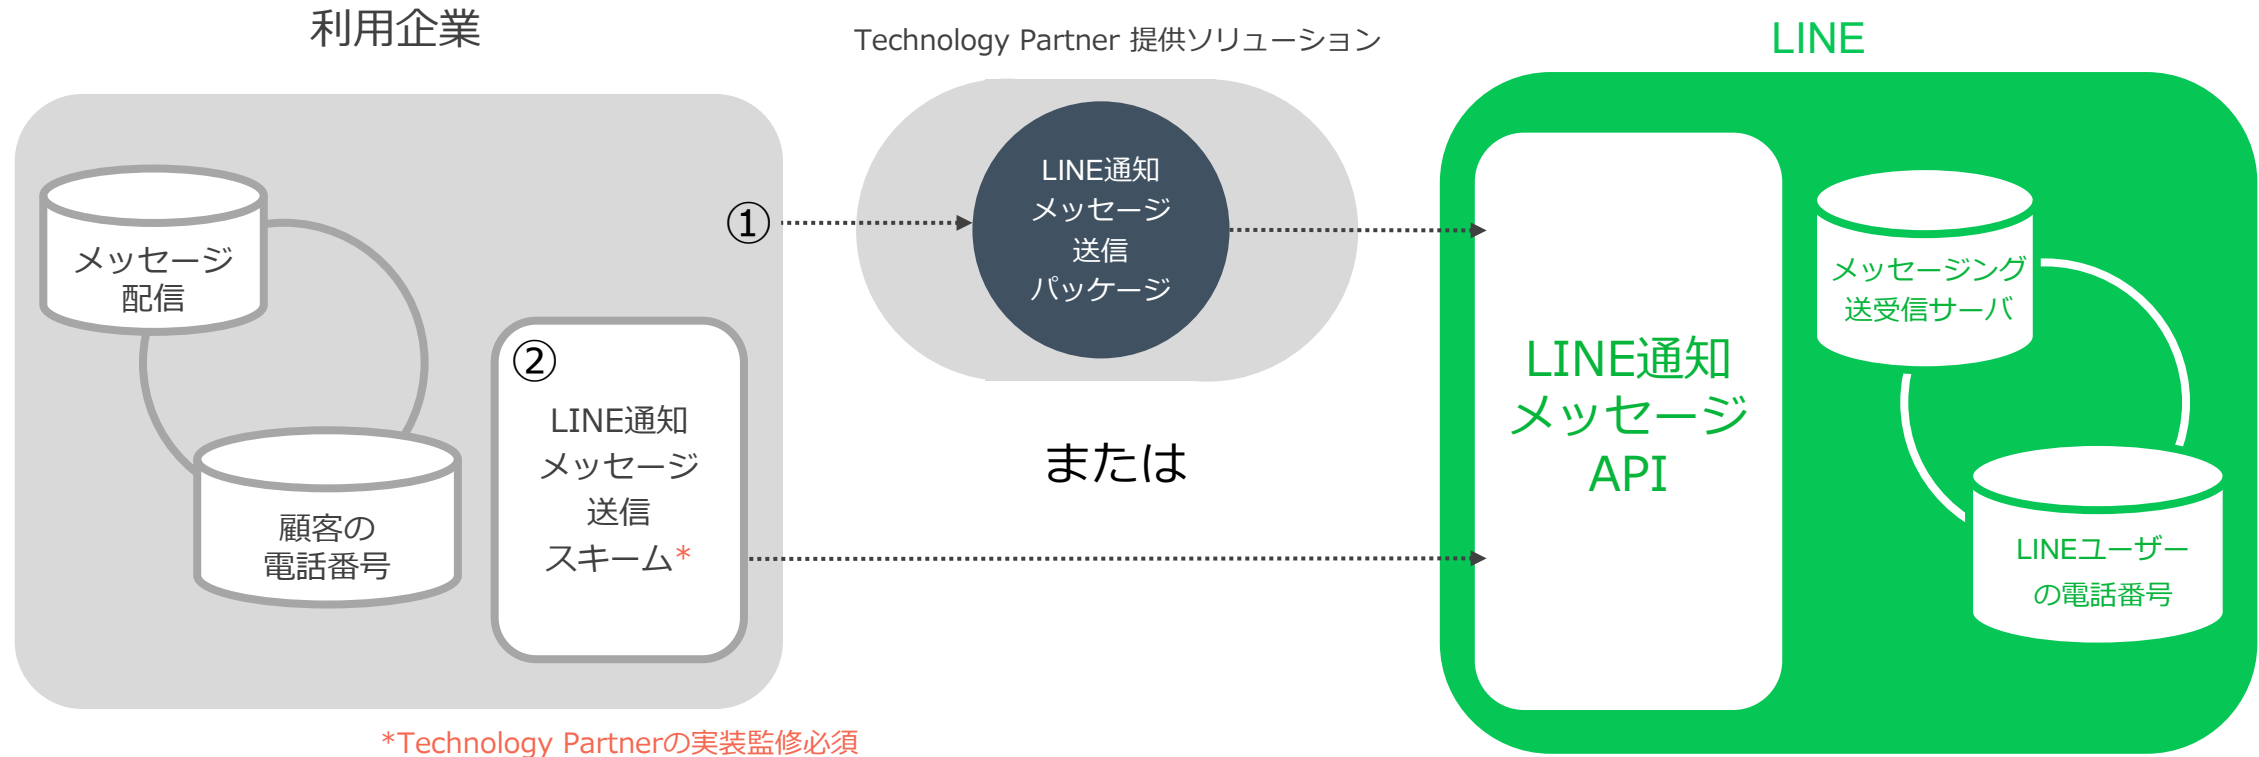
利用企業

Technology Partner 提供ソリューション

LINE

メッセージ配信

顧客の電話番号

①

LINE通知メッセージ送信パッケージ

②

LINE通知メッセージ送信スキーム*

または

LINE通知メッセージAPI

メッセージング送受信サーバ

LINEユーザーの電話番号

*Technology Partnerの実装監修必須